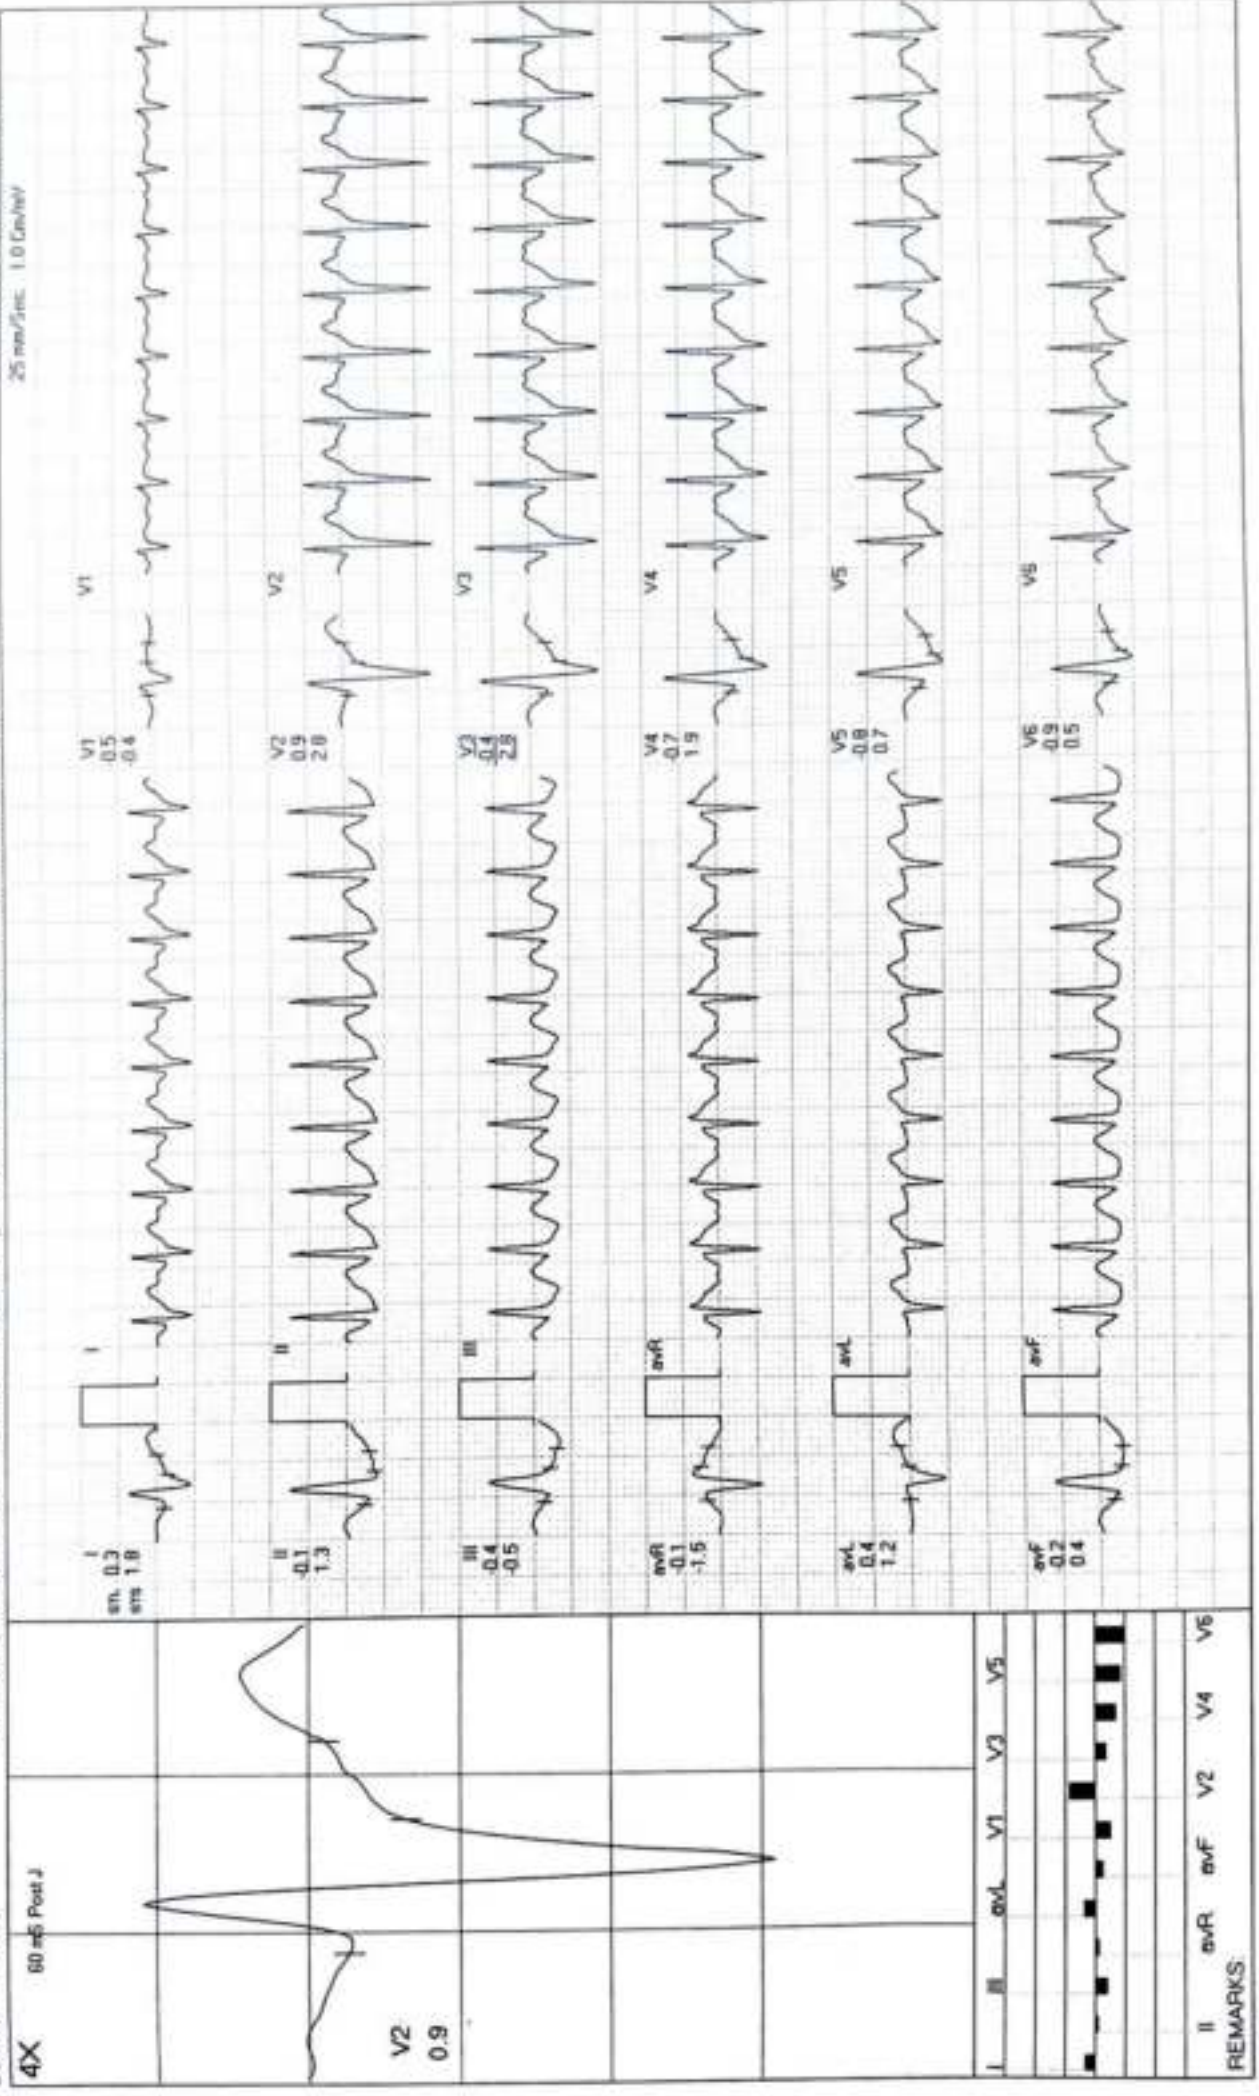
4X

60 mS Post J

V2
0.9

I aVL V1 V3 V5

II III aVR aVF V2 V4 V6
REMARKS:

I
sm 0.3
sms 1.8

II
-0.1
1.3

III
-0.4
-0.5

aVR
0.1
-1.5

aVL
0.4
1.2

aVF
-0.2
0.4

I

II

III

aVR

aVL

aVF

V1
0.5
-0.4

V2
0.9
2.8

V3
0.4
2.8

V4
0.7
1.9

V5
0.8
0.7

V6
0.9
0.5

V1

V2

V3

V4

V5

V6

25 mm/Sec 1.0 Cm/mV